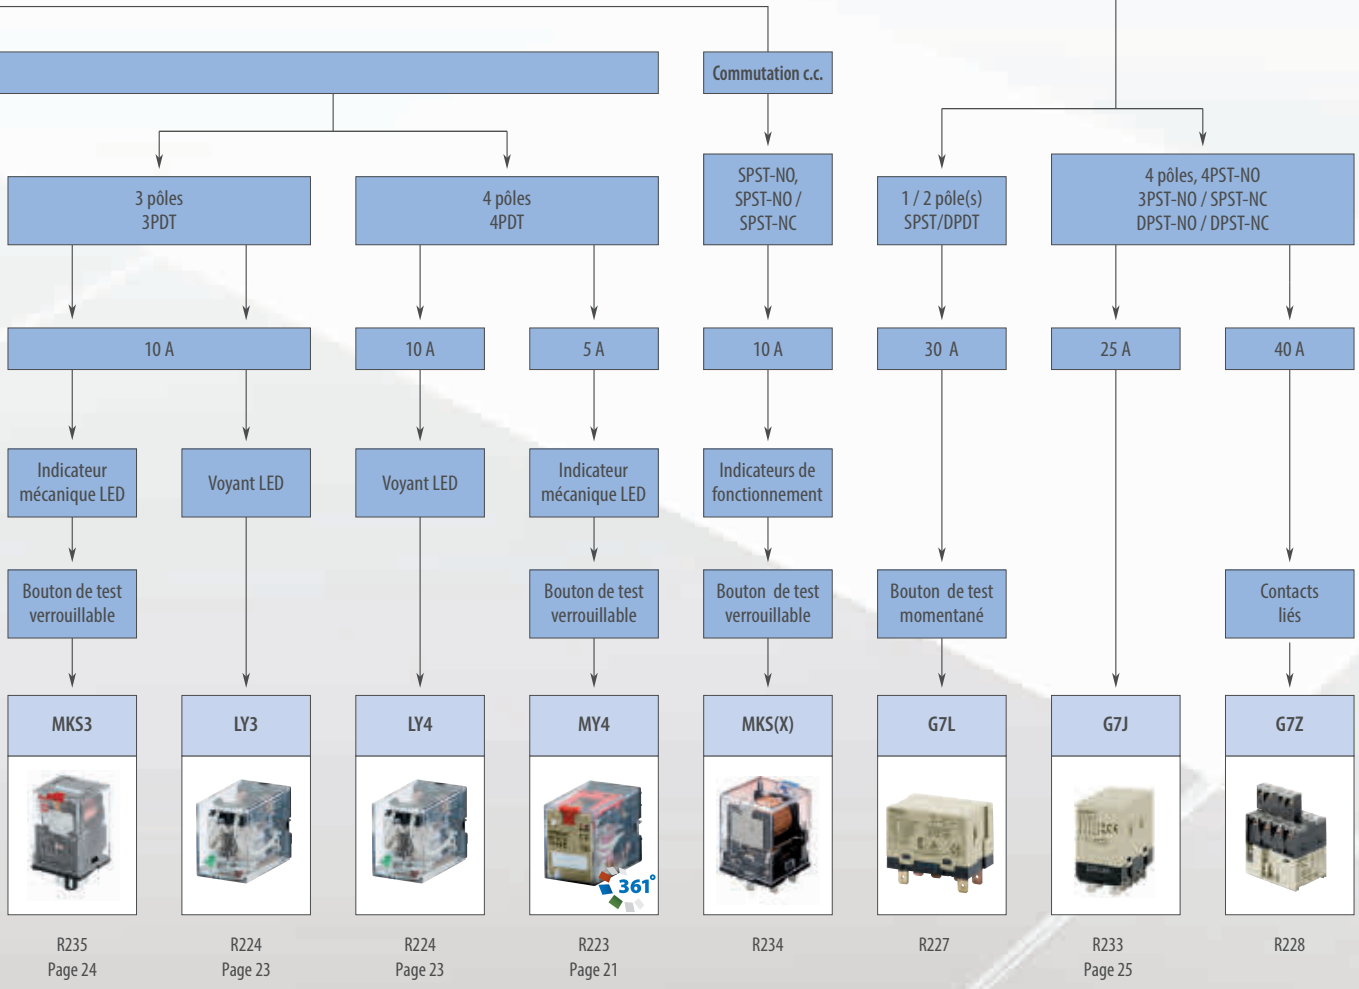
Commutation c.c.

3 pôles
3PDT

4 pôles
4PDT

SPST-NO,
SPST-NO /
SPST-NC

1 / 2 pôle(s)
SPST/DPDT

4 pôles, 4PST-NO
3PST-NO / SPST-NC
DPST-NO / DPST-NC

10 A

10 A

5 A

10 A

30 A

25 A

40 A

Indicateur mécanique LED

Voyant LED

Voyant LED

Indicateur mécanique LED

Indicateurs de fonctionnement

Bouton de test verrouillable

Bouton de test verrouillable

Bouton de test verrouillable

Bouton de test momentané

Contacts liés

MKS3

LY3

LY4

MY4

MKS(X)

G7L

G7J

G7Z

361°

R235
Page 24

R224
Page 23

R224
Page 23

R223
Page 21

R234

R227

R233
Page 25

R228